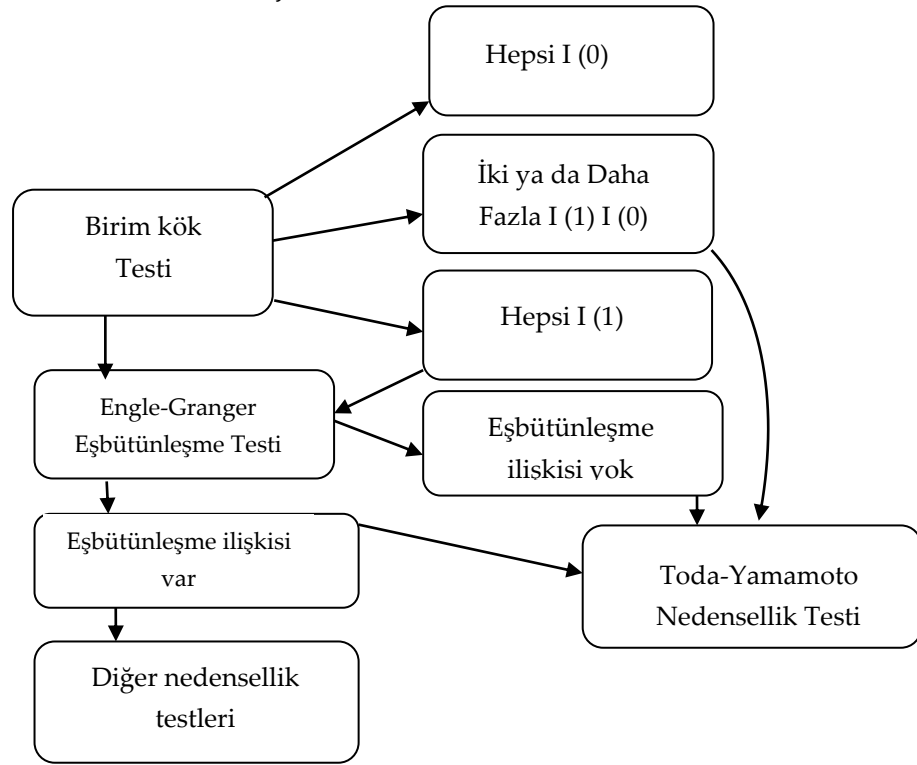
Hepsi I (0)

İki ya da Daha Fazla I (1) I (0)

Birim kök Testi

Hepsi I (1)

Engle-Granger Eşbütünleşme Testi

Eşbütünleşme ilişkisi yok

Eşbütünleşme ilişkisi var

Toda-Yamamoto Nedensellik Testi

Diğer nedensellik testleri